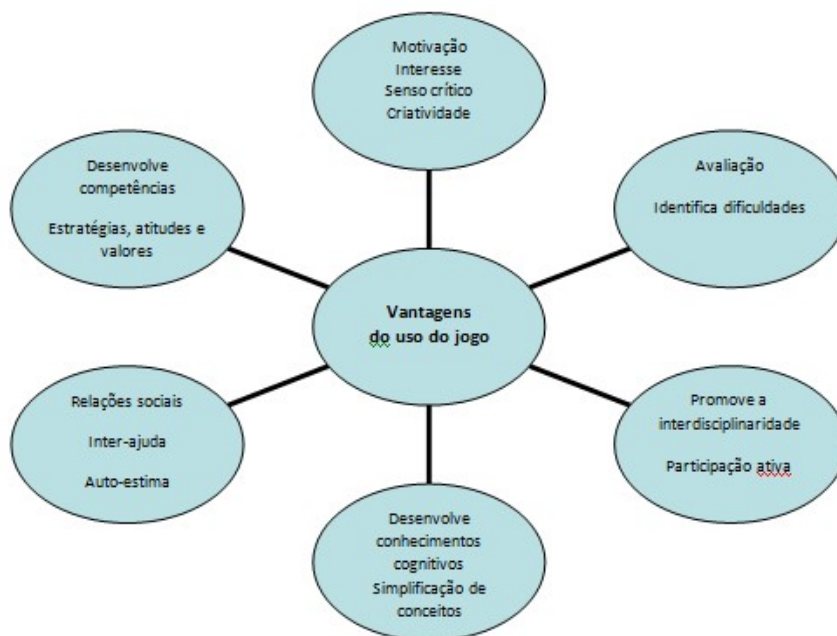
Motivação
Interesse
Senso crítico
Criatividade

Desenvolve competências

Estratégias, atitudes e valores

Avaliação

Identifica dificuldades

Vantagens
do uso do jogo

Relações sociais

Inter-ajuda

Auto-estima

Promove a interdisciplinaridade

Participação ativa

Desenvolve conhecimentos cognitivos
Simplificação de conceitos